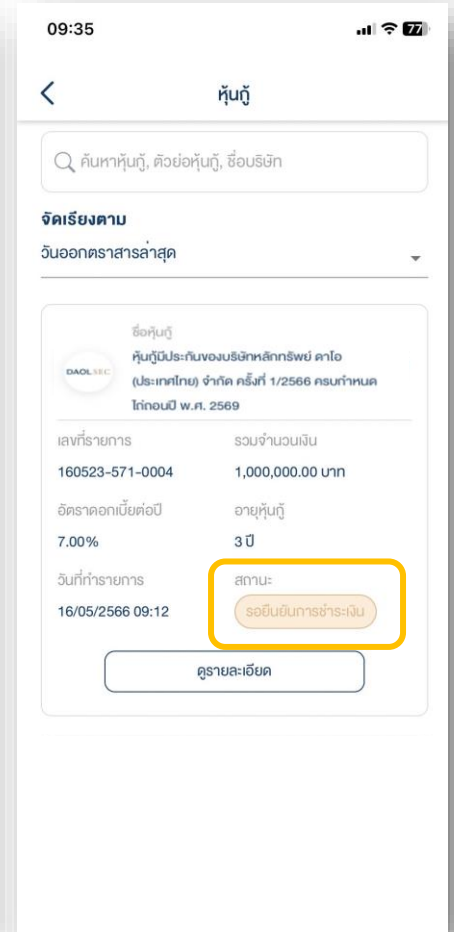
09:35

77

หุ้นกู้

ค้นหาหุ้นกู้, ตัวย่อหุ้นกู้, ชื่อบริษัท

จัดเรียงตาม

วันออกตราสารล่าสุด

DAOLSEC

ชื่อหุ้นกู้

หุ้นกู้มีประกันของบริษัทหลักทรัพย์ ดาโอ (ประเทศไทย) จำกัด ครั้งที่ 1/2566 ครบกำหนดไถ่ถอนปี พ.ศ. 2569

เลขที่รายการ

160523-571-0004

รวมจำนวนเงิน

1,000,000.00 บาท

อัตราดอกเบี้ยต่อปี

7.00%

อายุหุ้นกู้

3 ปี

วันที่ทำรายการ

16/05/2566 09:12

สถานะ

รอยืนยันการชำระเงิน

ดูรายละเอียด